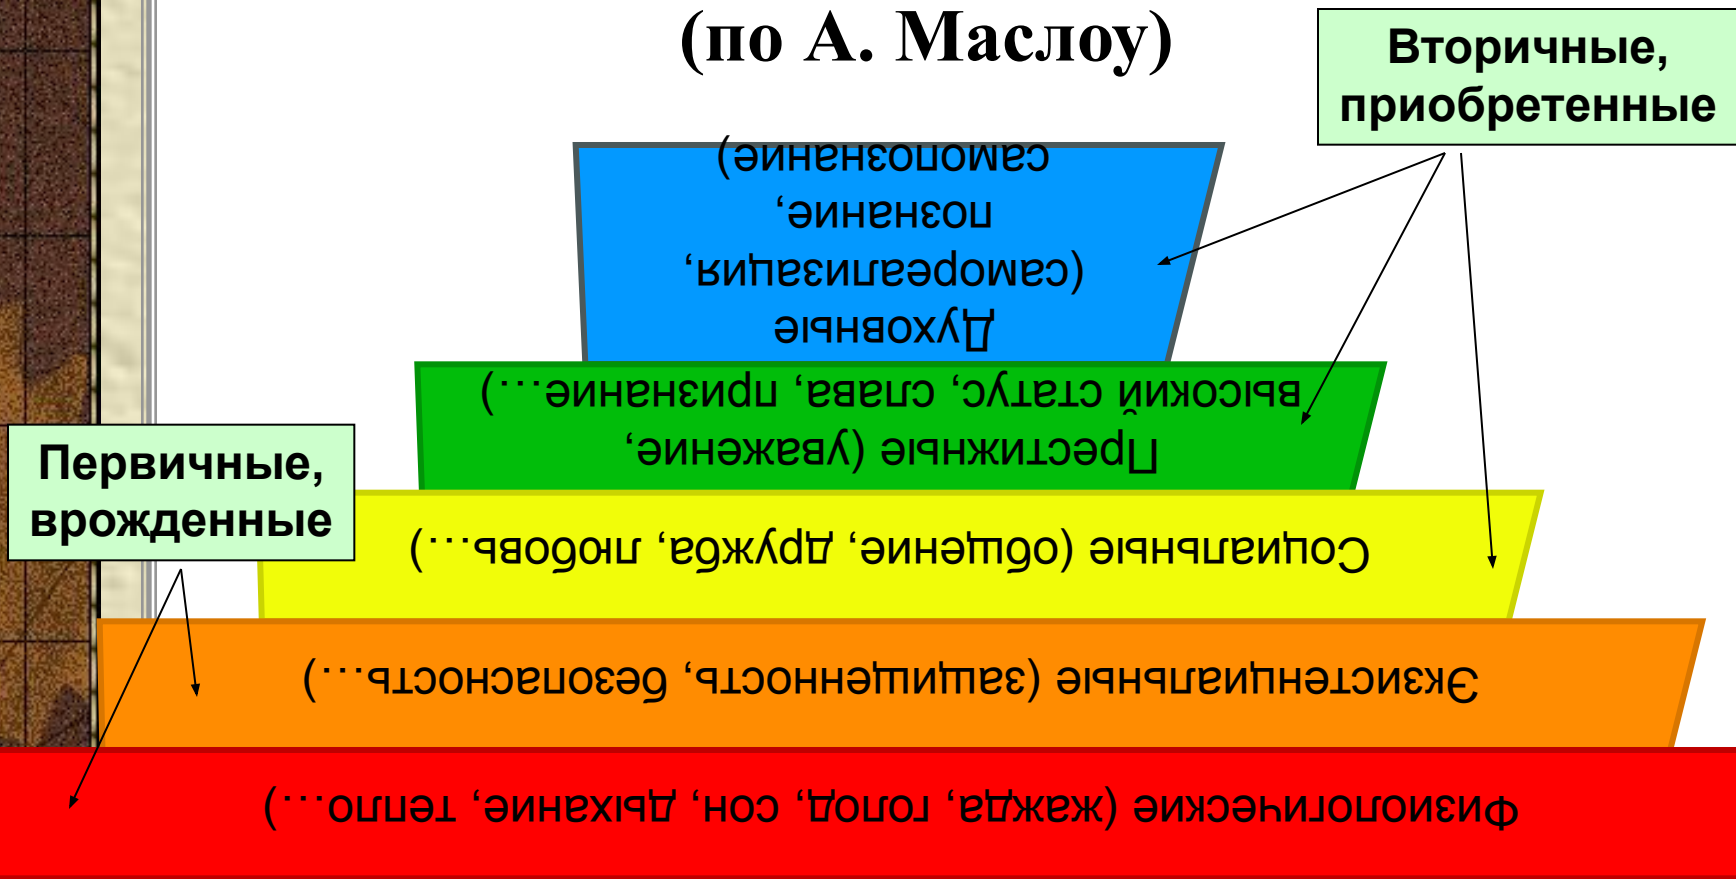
(по А. Маслоу)

Вторичные, приобретенные

Духовные (самореализация, познание, самопознание)

Престижные (уважение, высокий статус, слава, признание…)

Первичные, врожденные

Социальные (общение, дружба, любовь…)

Экзистенциальные (защищенность, безопасность…)

Физиологические (жажда, голод, сон, дыхание, тепло…)